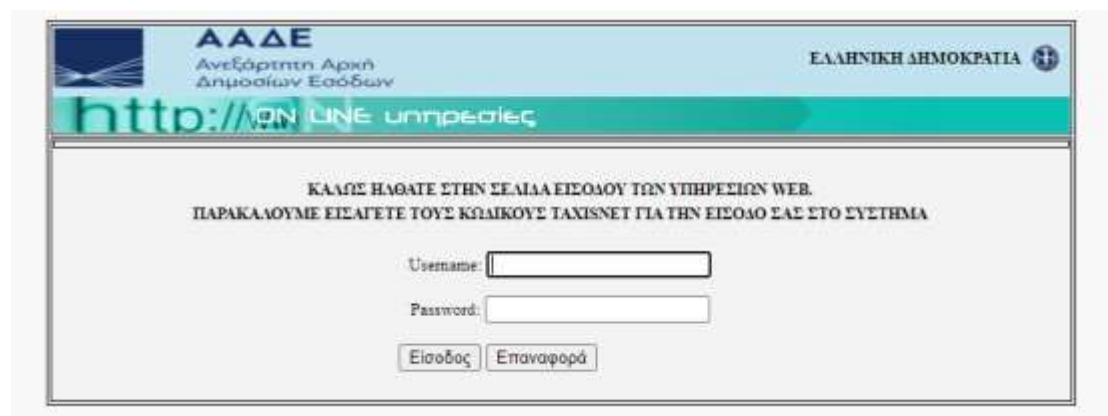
ΑΑΔΕ
Ανεξάρτητη Αρχή
Δημοσίων Εσόδων

ΕΛΛΗΝΙΚΗ ΔΗΜΟΚΡΑΤΙΑ

http://ON LINE υπηρεσίες

ΚΑΛΩΣ ΗΛΘΑΤΕ ΣΤΗΝ ΣΕΛΙΔΑ ΕΙΣΟΔΟΥ ΤΩΝ ΥΠΗΡΕΣΙΩΝ WEB.
ΠΑΡΑΚΑΛΟΥΜΕ ΕΙΣΑΓΕΤΕ ΤΟΥΣ ΚΩΔΙΚΟΥΣ TAXISNET ΓΙΑ ΤΗΝ ΕΙΣΟΔΟ ΣΑΣ ΣΤΟ ΣΥΣΤΗΜΑ

Username:

Password:

Είσοδος | Επαναφορά